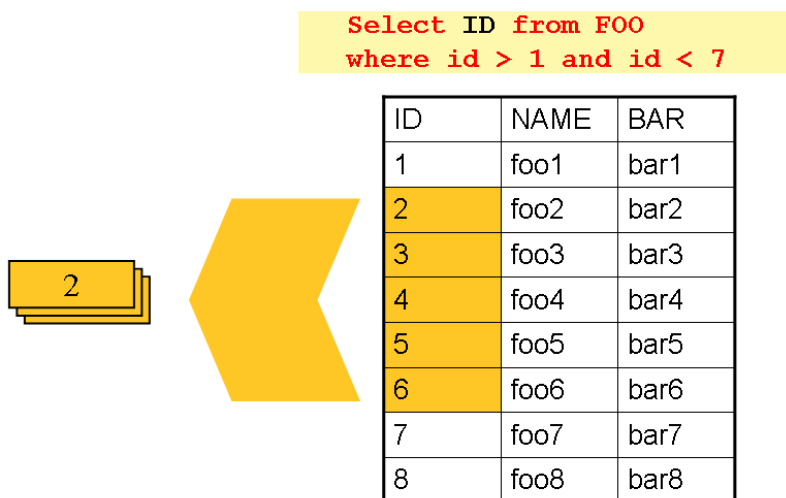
Select ID from FOO
where id > 1 and id < 7

2

| ID | NAME | BAR |
|---|---|---|
| 1 | foo1 | bar1 |
| 2 | foo2 | bar2 |
| 3 | foo3 | bar3 |
| 4 | foo4 | bar4 |
| 5 | foo5 | bar5 |
| 6 | foo6 | bar6 |
| 7 | foo7 | bar7 |
| 8 | foo8 | bar8 |